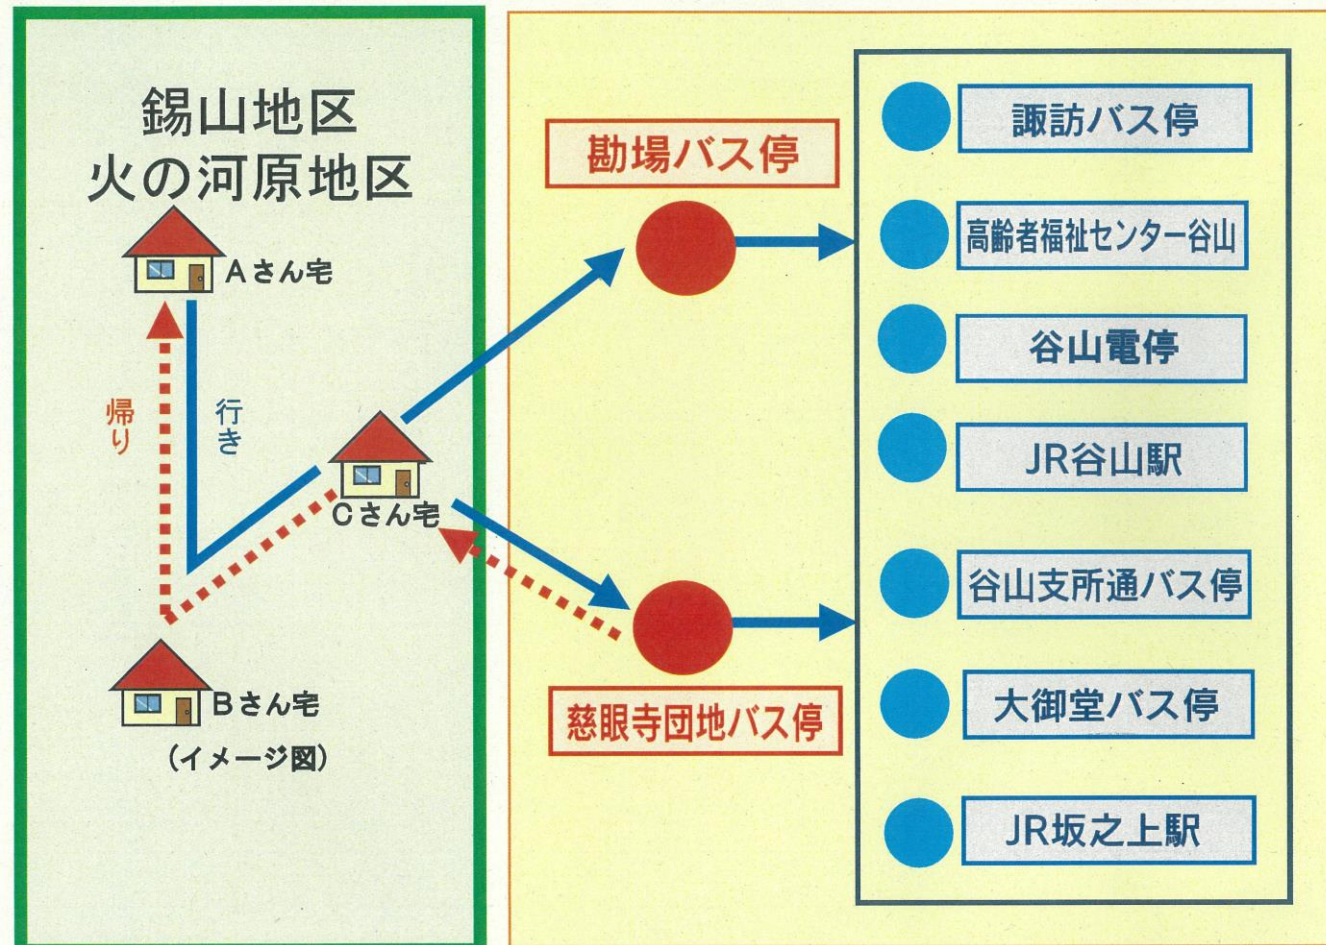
錫山地区
火の河原地区

Aさん宅

帰り

行き

Cさん宅

Bさん宅

（イメージ図）

勘場バス停

慈眼寺団地バス停

諏訪バス停

高齢者福祉センター谷山

谷山電停

JR谷山駅

谷山支所通バス停

大御堂バス停

JR坂之上駅